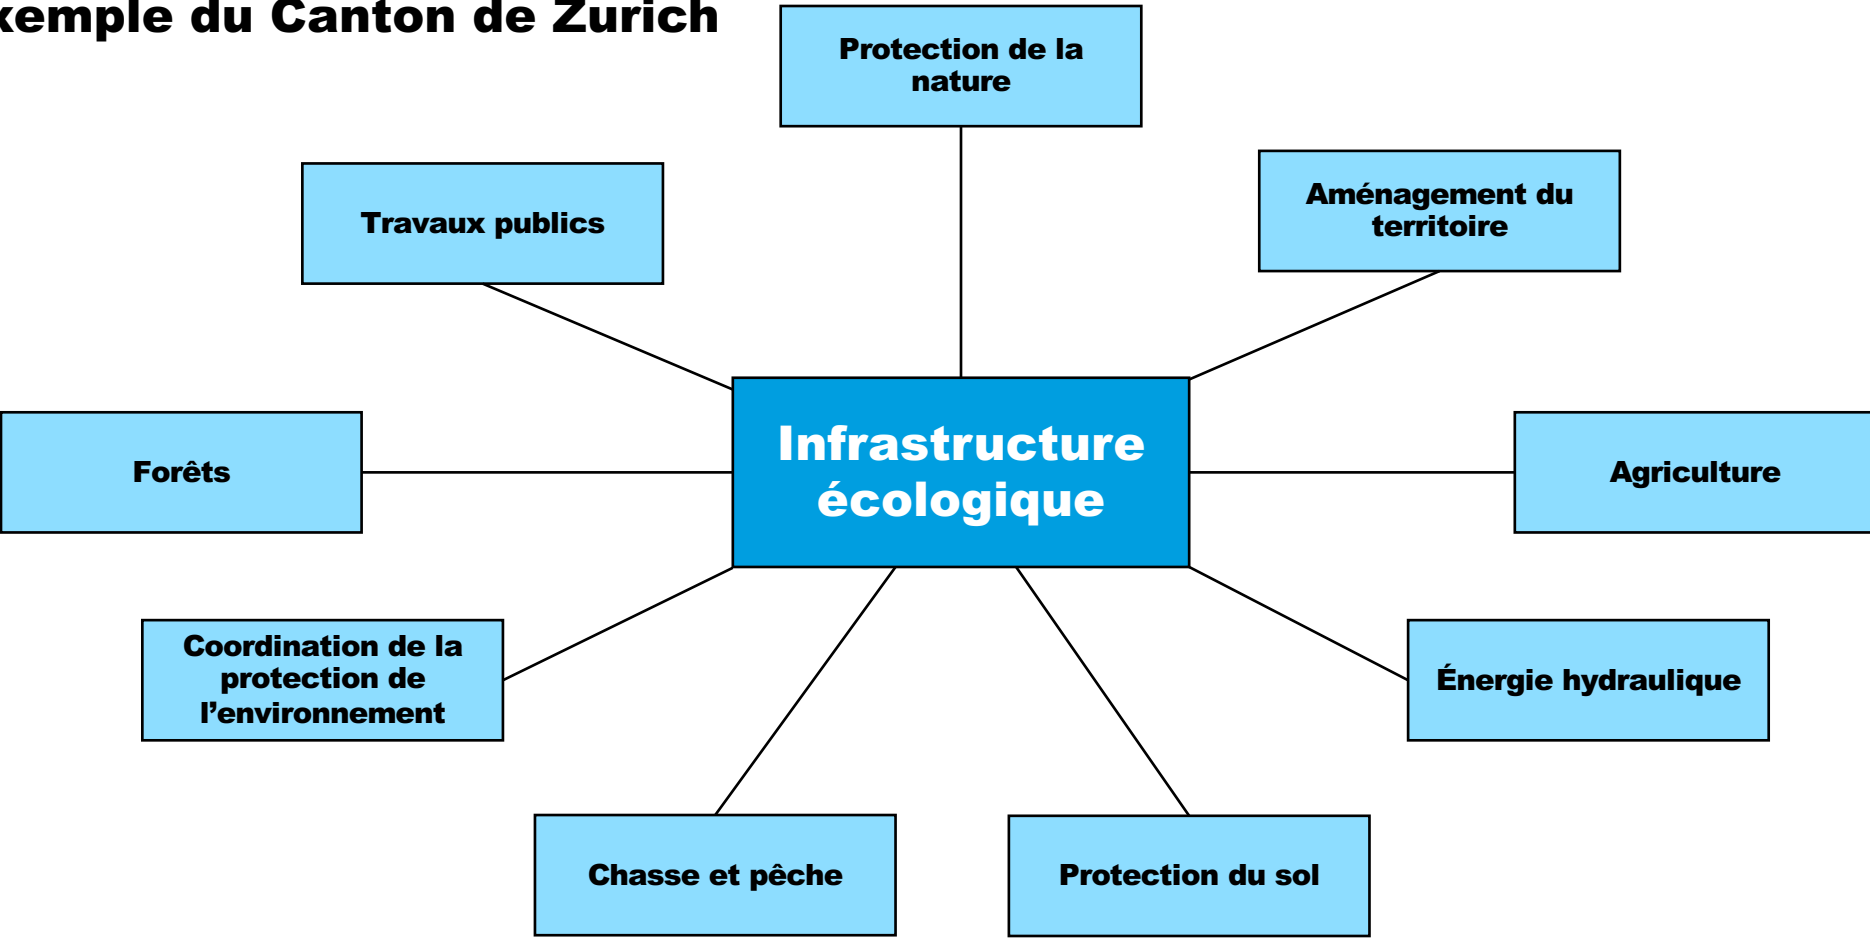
xemple du Canton de Zurich

Protection de la nature

Travaux publics

Aménagement du territoire

Forêts

Infrastructure écologique

Agriculture

Coordination de la protection de l'environnement

Énergie hydraulique

Chasse et pêche

Protection du sol